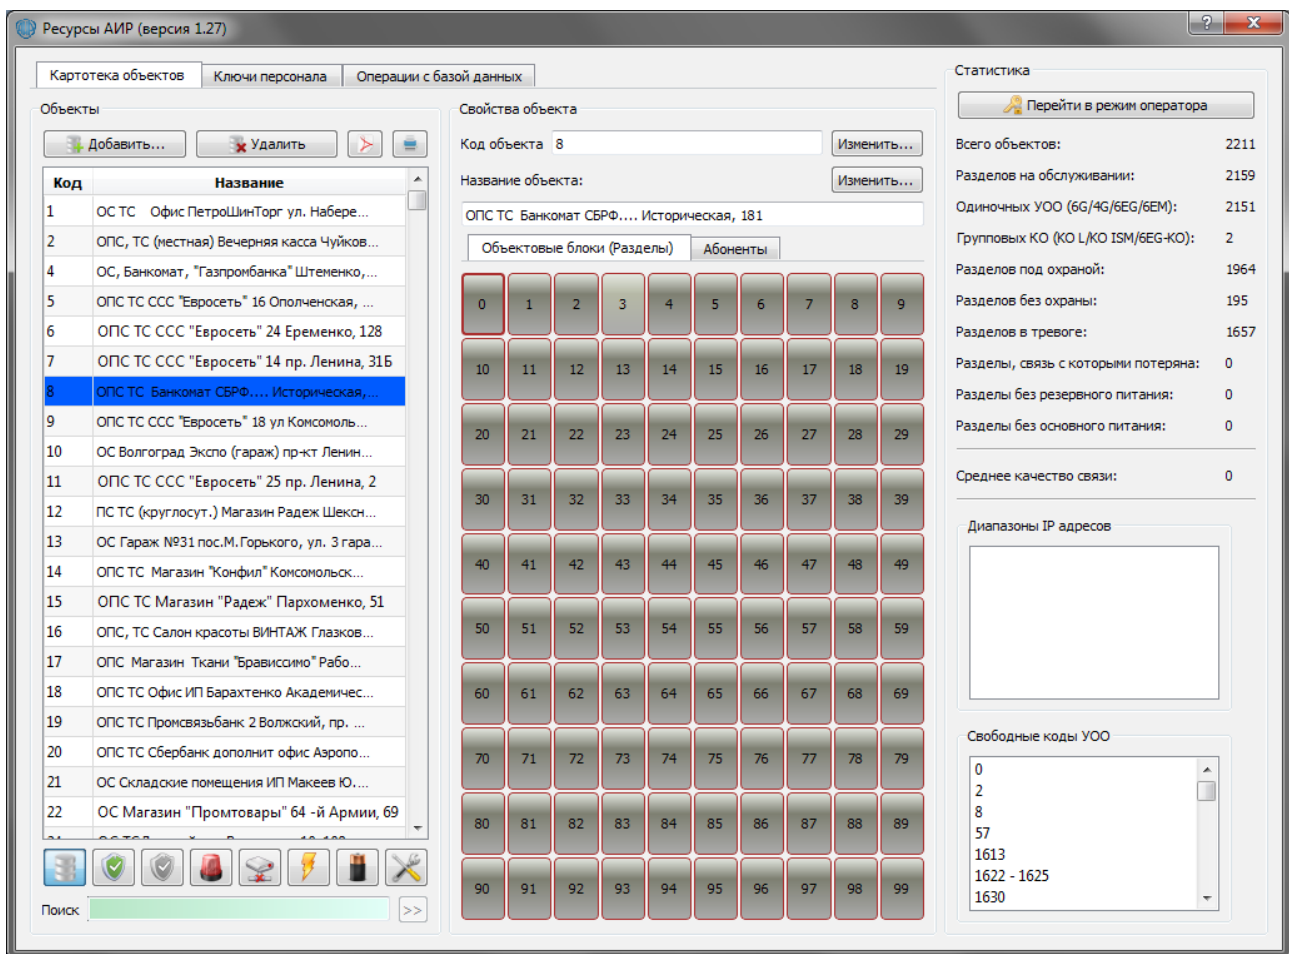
Ресурсы АИР (версия 1.27)

Картотека объектов | Ключи персонала | Операции с базой данных

Объекты

Добавить... | Удалить

| Код | Название |
|---|---|
| 1 | ОС ТС Офис ПетроШинТорг ул. Набере... |
| 2 | ОПС, ТС (местная) Вечерняя касса Чуйков... |
| 4 | ОС, Банкомат, "Газпромбанка" Штеменко,... |
| 5 | ОПС ТС ССС "Евросеть" 16 Ополченская, ... |
| 6 | ОПС ТС ССС "Евросеть" 24 Еременко, 128 |
| 7 | ОПС ТС ССС "Евросеть" 14 пр. Ленина, 31Б |
| 8 | ОПС ТС Банкомат СБРФ.... Историческая,... |
| 9 | ОПС ТС ССС "Евросеть" 18 ул Комсомоль... |
| 10 | ОС Волгоград Экспо (гараж) пр-кт Ленин... |
| 11 | ОПС ТС ССС "Евросеть" 25 пр. Ленина, 2 |
| 12 | ПС ТС (круглосут.) Магазин Радеж Шекcн... |
| 13 | ОС Гараж №31 пос.М.Горького, ул. 3 гара... |
| 14 | ОПС ТС Магазин "Конфил" Комсомольск... |
| 15 | ОПС ТС Магазин "Радеж" Пархоменко, 51 |
| 16 | ОПС, ТС Салон красоты ВИНТАЖ Глазков... |
| 17 | ОПС Магазин Ткани "Брависсимо" Рабо... |
| 18 | ОПС ТС Офис ИП Барахтенко Академичес... |
| 19 | ОПС ТС Промсвязьбанк 2 Волжский, пр. ... |
| 20 | ОПС ТС Сбербанк дополнит офис Аэропо... |
| 21 | ОС Складские помещения ИП Макеев Ю.... |
| 22 | ОС Магазин "Промтовары" 64 -й Армии, 69 |

Поиск >>

Свойства объекта

Код объекта 8 Изменить...

Название объекта: Изменить...

ОПС ТС Банкомат СБРФ.... Историческая, 181

Объектовые блоки (Разделы) | Абоненты

0 1 2 3 4 5 6 7 8 9
10 11 12 13 14 15 16 17 18 19
20 21 22 23 24 25 26 27 28 29
30 31 32 33 34 35 36 37 38 39
40 41 42 43 44 45 46 47 48 49
50 51 52 53 54 55 56 57 58 59
60 61 62 63 64 65 66 67 68 69
70 71 72 73 74 75 76 77 78 79
80 81 82 83 84 85 86 87 88 89
90 91 92 93 94 95 96 97 98 99

Статистика

Перейти в режим оператора

Всего объектов: 2211
Разделов на обслуживании: 2159
Одиночных УОО (6G/4G/6EG/6EM): 2151
Групповых КО (КО L/KO ISM/6EG-KO): 2
Разделов под охраной: 1964
Разделов без охраны: 195
Разделов в тревоге: 1657
Разделы, связь с которыми потеряна: 0
Разделы без резервного питания: 0
Разделы без основного питания: 0

Среднее качество связи: 0

Диапазоны IP адресов

Свободные коды УОО

0
2
8
57
1613
1622 - 1625
1630